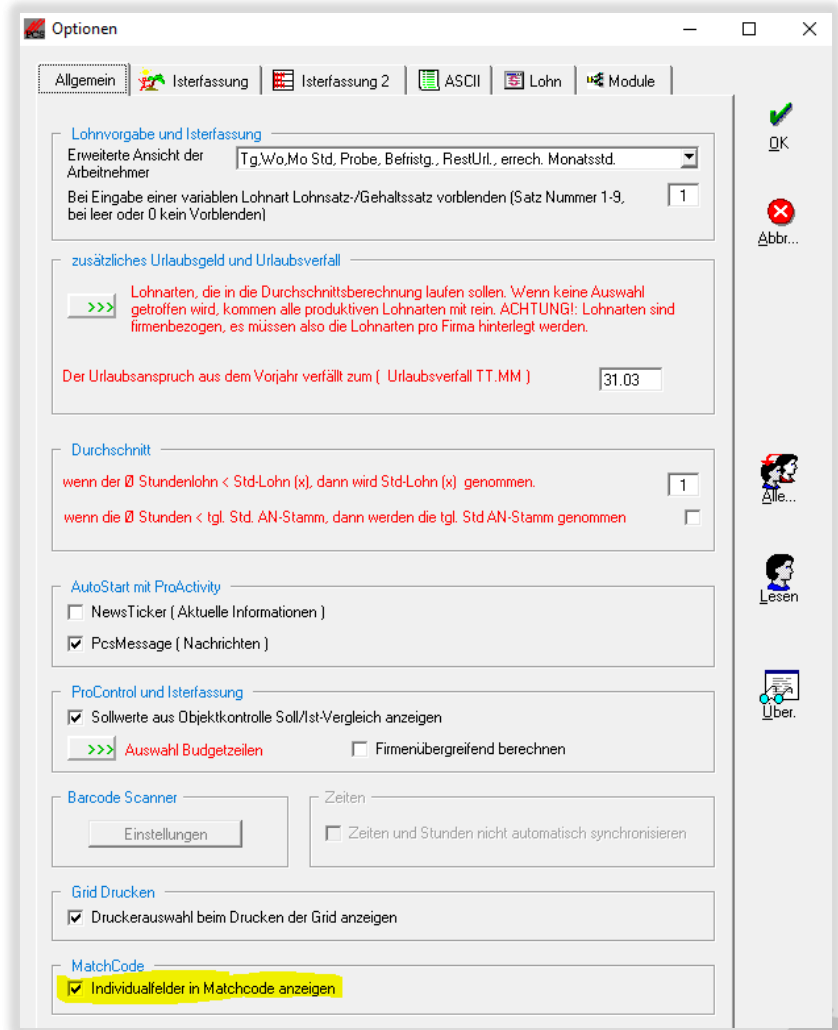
Optionen

Allgemein | Isterfassung | Isterfassung 2 | ASCII | Lohn | Module

Lohnvorgabe und Isterfassung
Erweiterte Ansicht der Arbeitnehmer
Tg,Wo,Mo Std, Probe, Befristg., RestUrl., errech. Monatsstd.
Bei Eingabe einer variablen Lohnart Lohnsatz-/Gehaltssatz vorblenden (Satz Nummer 1-9, bei leer oder 0 kein Vorblenden)
1

zusätzliches Urlaubsgeld und Urlaubsverfall
>>>
Lohnarten, die in die Durchschnittsberechnung laufen sollen. Wenn keine Auswahl getroffen wird, kommen alle produktiven Lohnarten mit rein. ACHTUNG!: Lohnarten sind firmenbezogen, es müssen also die Lohnarten pro Firma hinterlegt werden.
Der Urlaubsanspruch aus dem Vorjahr verfällt zum ( Urlaubsverfall TT.MM )
31.03

Durchschnitt
wenn der Ø Stundenlohn < Std-Lohn (x), dann wird Std-Lohn (x) genommen.
1
wenn die Ø Stunden < tgl. Std. AN-Stamm, dann werden die tgl. Std AN-Stamm genommen

AutoStart mit ProActivity
NewsTicker ( Aktuelle Informationen )
PcsMessage ( Nachrichten )

ProControl und Isterfassung
Sollwerte aus Objektkontrolle Soll/Ist-Vergleich anzeigen
>>> Auswahl Budgetzeilen
Firmenübergreifend berechnen

Barcode Scanner
Einstellungen

Zeiten
Zeiten und Stunden nicht automatisch synchronisieren

Grid Drucken
Druckerauswahl beim Drucken der Grid anzeigen

MatchCode
Individualfelder in Matchcode anzeigen

OK
Abbr...
Alle...
Lesen
Uber.